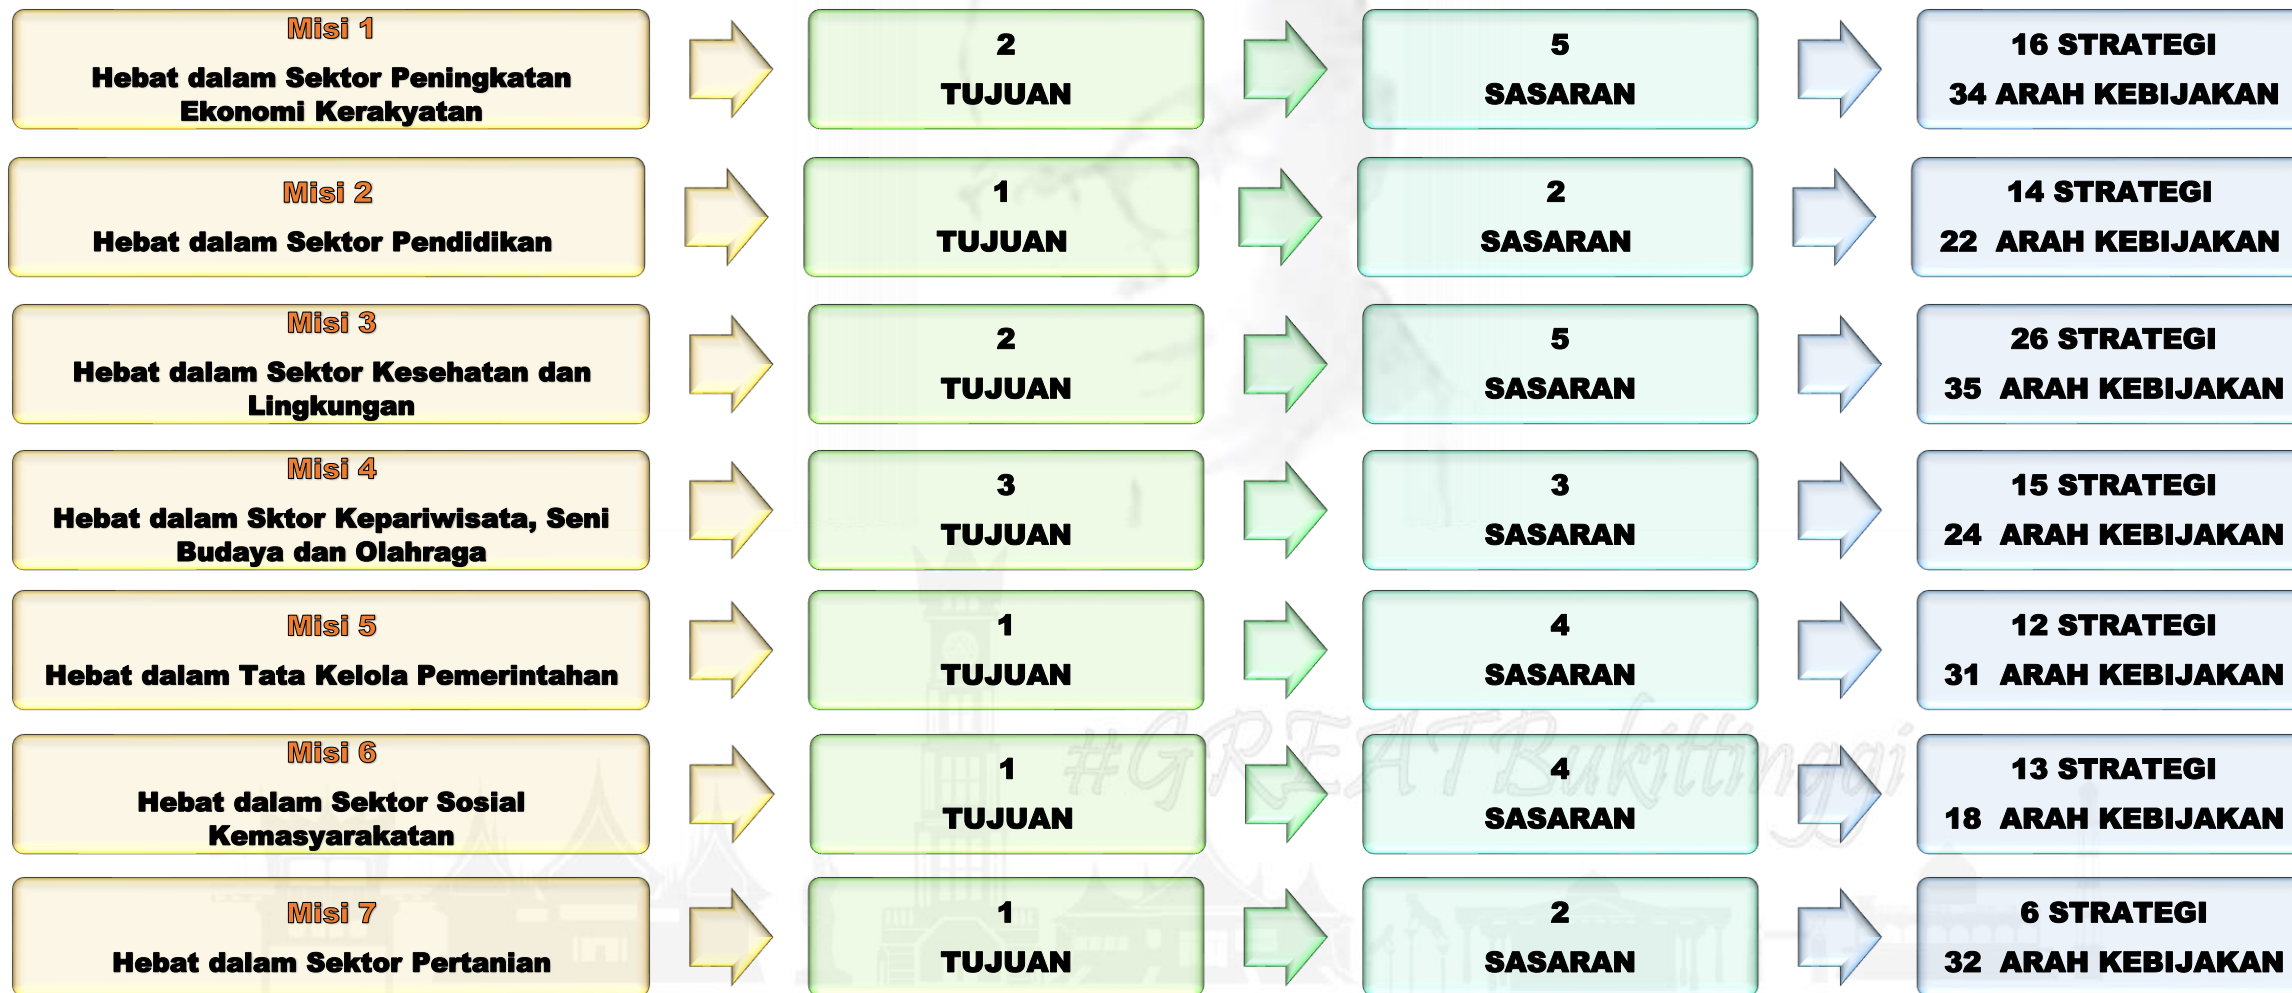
Misi 1
Hebat dalam Sektor Peningkatan Ekonomi Kerakyatan

2
TUJUAN

5
SASARAN

16 STRATEGI
34 ARAH KEBIJAKAN

Misi 2
Hebat dalam Sektor Pendidikan

1
TUJUAN

2
SASARAN

14 STRATEGI
22 ARAH KEBIJAKAN

Misi 3
Hebat dalam Sektor Kesehatan dan Lingkungan

2
TUJUAN

5
SASARAN

26 STRATEGI
35 ARAH KEBIJAKAN

Misi 4
Hebat dalam Sktor Kepariwisata, Seni Budaya dan Olahraga

3
TUJUAN

3
SASARAN

15 STRATEGI
24 ARAH KEBIJAKAN

Misi 5
Hebat dalam Tata Kelola Pemerintahan

1
TUJUAN

4
SASARAN

12 STRATEGI
31 ARAH KEBIJAKAN

Misi 6
Hebat dalam Sektor Sosial Kemasyarakatan

1
TUJUAN

4
SASARAN

13 STRATEGI
18 ARAH KEBIJAKAN

Misi 7
Hebat dalam Sektor Pertanian

1
TUJUAN

2
SASARAN

6 STRATEGI
32 ARAH KEBIJAKAN

#GREATBukittinggi